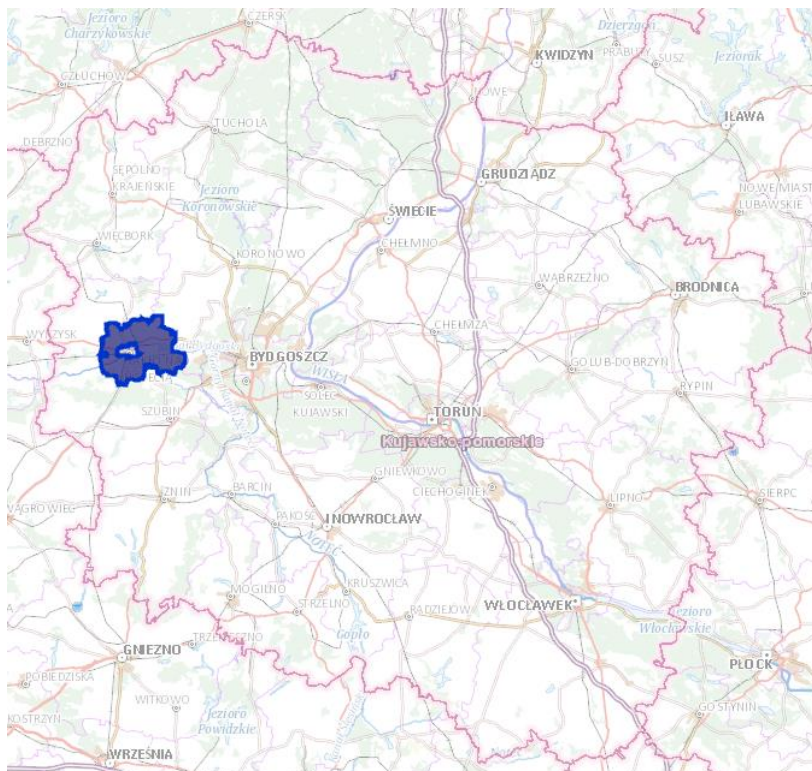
Jezioro Charzykowskie
CZERSK
Dzierzgoń
KWIDZYN
PRABUTY
SUSZ
Jeziorak
CZŁUCHÓW
IŁAWA
DEBRZNO
TUCHOLA
SĘPOLNO KRAJEŃSKIE
GRUDZIĄDZ
Jezioro Koronowskie
NOWE MIASTO LUBAWSKIE
ŚWIECIE
WIĘCBORK
CHEŁMNO
KORONOWO
WĄBRZEŹNO
BRODNICA
WYRZYSK
CHEŁMŻA
BYDGOSZCZ
GOLUB-DOBRZYŃ
WISŁA
SOLEC KUJAWSKI
RYPIN
SZUBIN
TORUŃ
Kujawsko-pomorskie
GNIEWKOWO
CIECHOCINEK
ŻNIN
BARCIN
LIPNO
SIERPC
WĄGROWIEC
PAKOŚĆ
INOWROCŁAW
NOTEĆ
KRUSZWICA
MOGILNO
STRZELNO
RADZIEJÓW
WŁOCŁAWEK
Jezioro Włocławskie
Gopło
GNIEZNO
TRZEMESZNO
PŁOCK
POBIEDZISKA
WITKOWO
Jezioro Powidzkie
GOSTYNIN
KOSTRZYN
WRZEŚNIA